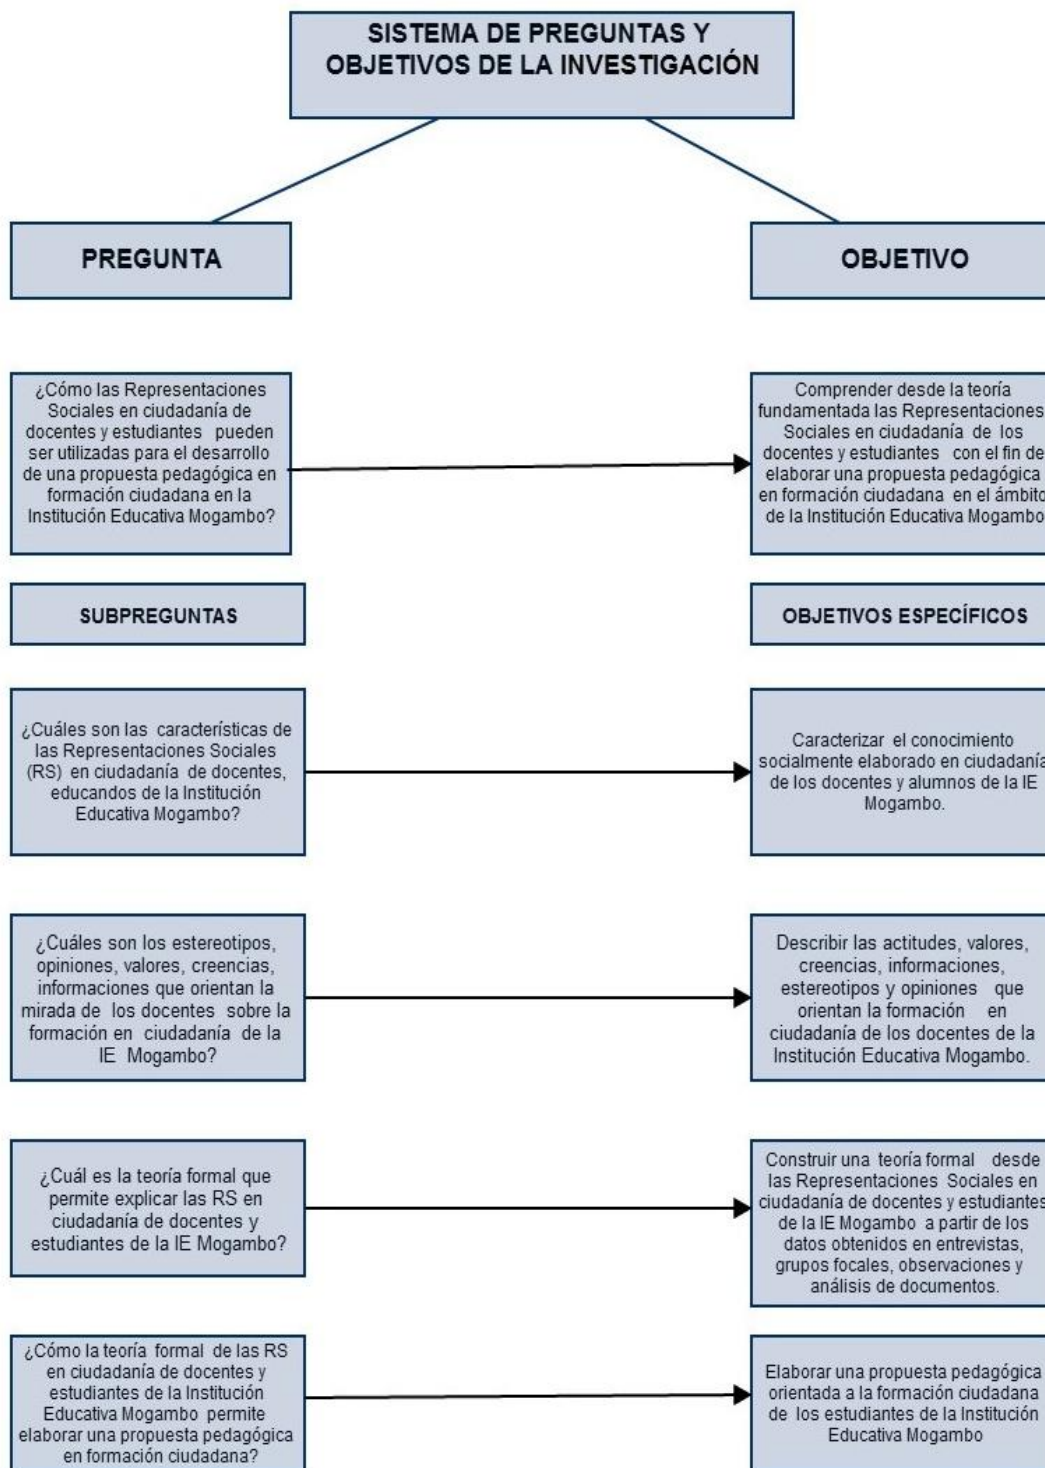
SISTEMA DE PREGUNTAS Y OBJETIVOS DE LA INVESTIGACIÓN

PREGUNTA

OBJETIVO

¿Cómo las Representaciones Sociales en ciudadanía de docentes y estudiantes pueden ser utilizadas para el desarrollo de una propuesta pedagógica en formación ciudadana en la Institución Educativa Mogambo?

Comprender desde la teoría fundamentada las Representaciones Sociales en ciudadanía de los docentes y estudiantes con el fin de elaborar una propuesta pedagógica en formación ciudadana en el ámbito de la Institución Educativa Mogambo

SUBPREGUNTAS

OBJETIVOS ESPECÍFICOS

¿Cuáles son las características de las Representaciones Sociales (RS) en ciudadanía de docentes, educandos de la Institución Educativa Mogambo?

Caracterizar el conocimiento socialmente elaborado en ciudadanía de los docentes y alumnos de la IE Mogambo.

¿Cuáles son los estereotipos, opiniones, valores, creencias, informaciones que orientan la mirada de los docentes sobre la formación en ciudadanía de la IE Mogambo?

Describir las actitudes, valores, creencias, informaciones, estereotipos y opiniones que orientan la formación en ciudadanía de los docentes de la Institución Educativa Mogambo.

¿Cuál es la teoría formal que permite explicar las RS en ciudadanía de docentes y estudiantes de la IE Mogambo?

Construir una teoría formal desde las Representaciones Sociales en ciudadanía de docentes y estudiantes de la IE Mogambo a partir de los datos obtenidos en entrevistas, grupos focales, observaciones y análisis de documentos.

¿Cómo la teoría formal de las RS en ciudadanía de docentes y estudiantes de la Institución Educativa Mogambo permite elaborar una propuesta pedagógica en formación ciudadana?

Elaborar una propuesta pedagógica orientada a la formación ciudadana de los estudiantes de la Institución Educativa Mogambo